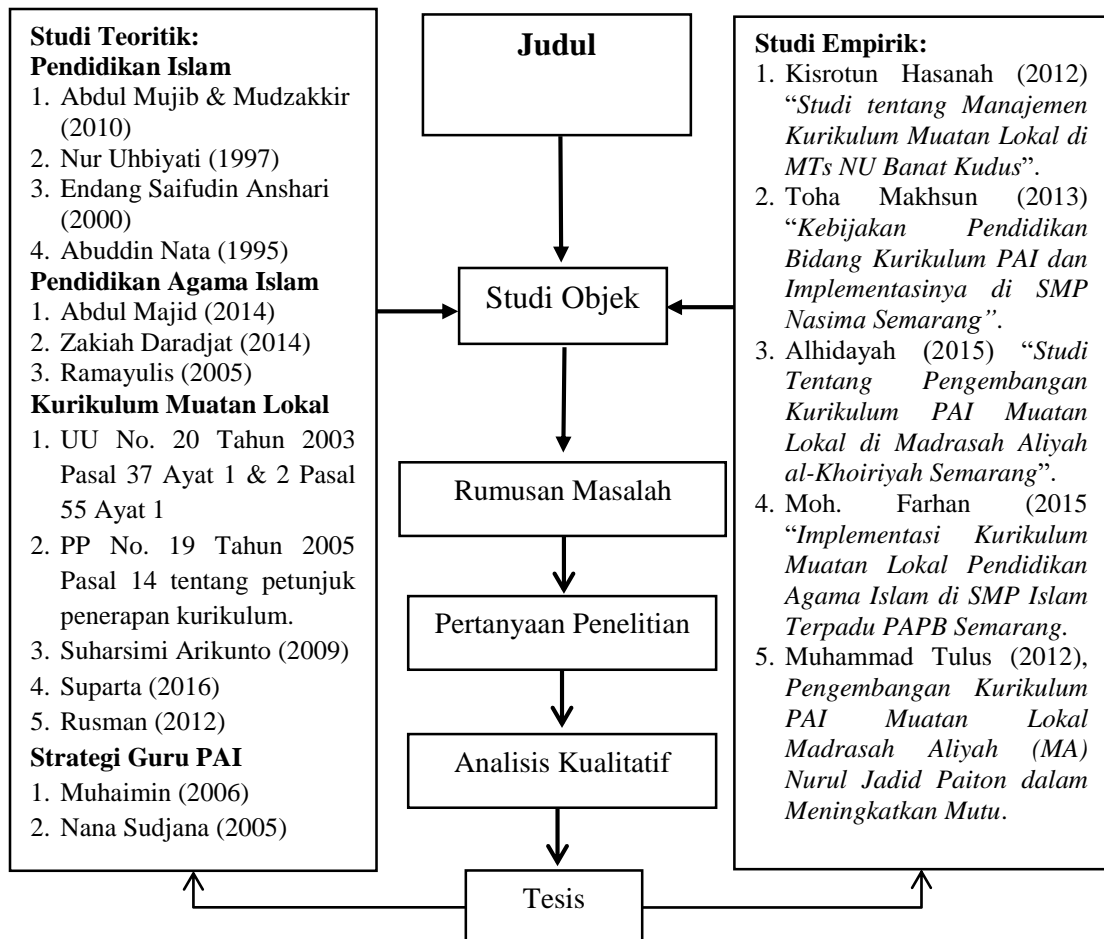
Studi Teoritik:
Pendidikan Islam
1. Abdul Mujib & Mudzakkir (2010)
2. Nur Uhbiyati (1997)
3. Endang Saifudin Anshari (2000)
4. Abuddin Nata (1995)
Pendidikan Agama Islam
1. Abdul Majid (2014)
2. Zakiah Daradjat (2014)
3. Ramayulis (2005)
Kurikulum Muatan Lokal
1. UU No. 20 Tahun 2003 Pasal 37 Ayat 1 & 2 Pasal 55 Ayat 1
2. PP No. 19 Tahun 2005 Pasal 14 tentang petunjuk penerapan kurikulum.
3. Suharsimi Arikunto (2009)
4. Suparta (2016)
5. Rusman (2012)
Strategi Guru PAI
1. Muhaimin (2006)
2. Nana Sudjana (2005)

Judul

Studi Objek

Rumusan Masalah

Pertanyaan Penelitian

Analisis Kualitatif

Tesis

Studi Empirik:
1. Kisrotun Hasanah (2012) "Studi tentang Manajemen Kurikulum Muatan Lokal di MTs NU Banat Kudus".
2. Toha Makhsun (2013) "Kebijakan Pendidikan Bidang Kurikulum PAI dan Implementasinya di SMP Nasima Semarang".
3. Alhidayah (2015) "Studi Tentang Pengembangan Kurikulum PAI Muatan Lokal di Madrasah Aliyah al-Khoiriyah Semarang".
4. Moh. Farhan (2015 "Implementasi Kurikulum Muatan Lokal Pendidikan Agama Islam di SMP Islam Terpadu PAPB Semarang.
5. Muhammad Tulus (2012), Pengembangan Kurikulum PAI Muatan Lokal Madrasah Aliyah (MA) Nurul Jadid Paiton dalam Meningkatkan Mutu.